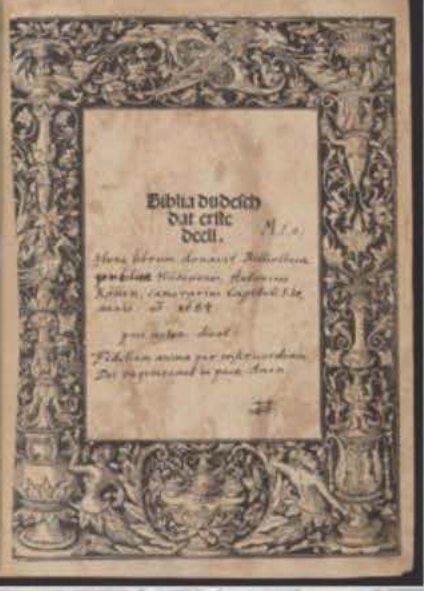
Biblia dudesch dat erste deell.

M1a.

Hunc librum donavit Bibliothecae publicae Hildesiensi Antonius Kotten, camerarius Capituli 1 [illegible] anno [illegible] 1584

pro cuius anima

Fidelium animae per misericordiam Dei requiescant in pace. Amen.